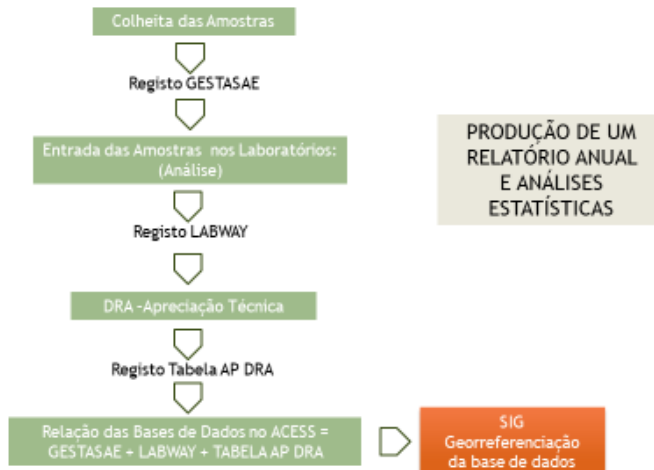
Colheita das Amostras

Registo GESTASAE

Entrada das Amostras nos Laboratórios: (Análise)

Registo LABWAY

DRA -Apreciação Técnica

Registo Tabela AP DRA

Relação das Bases de Dados no ACESS = GESTASAE + LABWAY + TABELA AP DRA

SIG Georreferenciação da base de dados

PRODUÇÃO DE UM RELATÓRIO ANUAL E ANÁLISES ESTATÍSTICAS